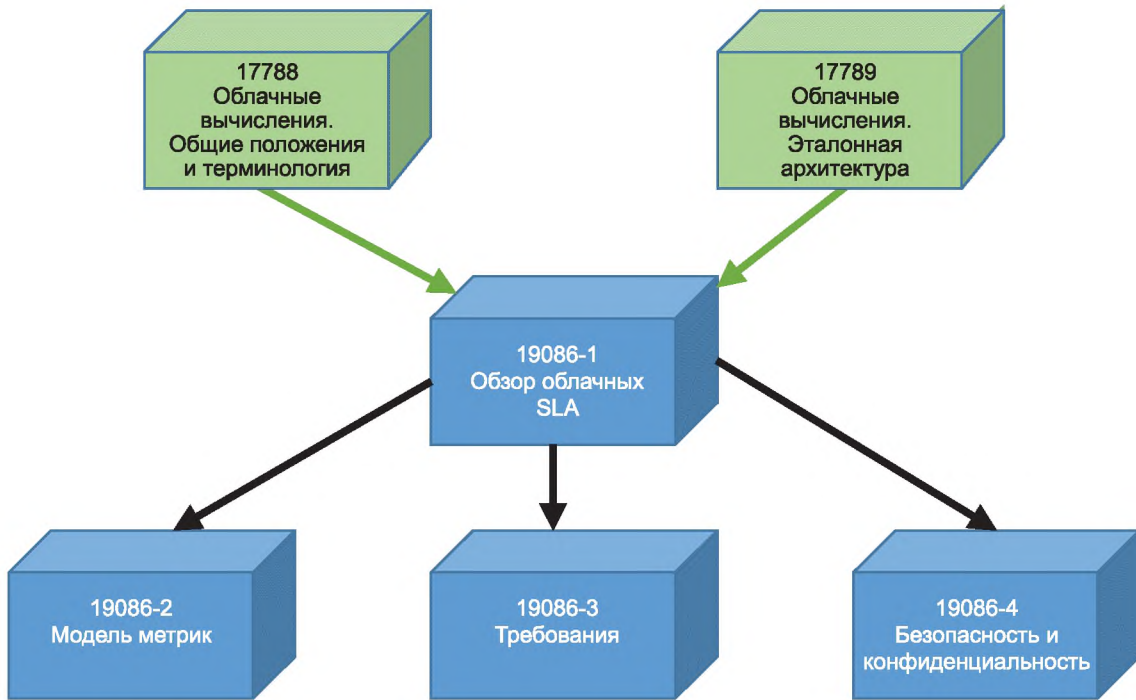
17788
Облачные вычисления. Общие положения и терминология

17789
Облачные вычисления. Эталонная архитектура

19086-1
Обзор облачных SLA

19086-2
Модель метрик

19086-3
Требования

19086-4
Безопасность и конфиденциальность